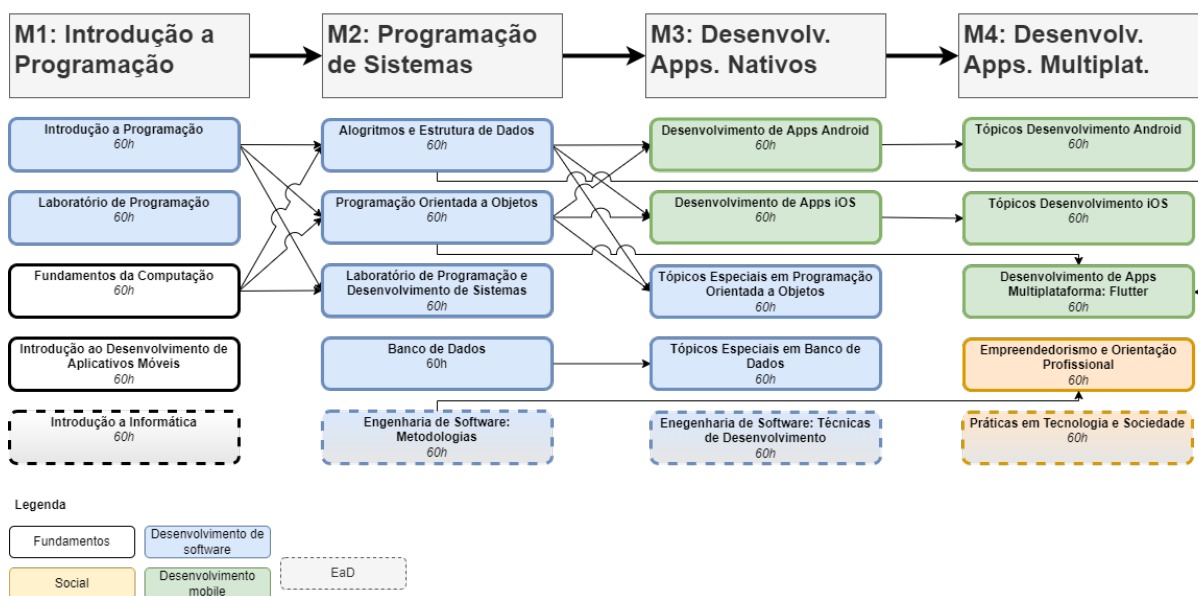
M1: Introdução a Programação

M2: Programação de Sistemas

M3: Desenvolv. Apps. Nativos

M4: Desenvolv. Apps. Multiplat.

Introdução a Programação
60h

Laboratório de Programação
60h

Fundamentos da Computação
60h

Introdução ao Desenvolvimento de Aplicativos Móveis
60h

Introdução a Informática
60h

Alogritmos e Estrutura de Dados
60h

Programação Orientada a Objetos
60h

Laboratório de Programação e Desenvolvimento de Sistemas
60h

Banco de Dados
60h

Engenharia de Software: Metodologias
60h

Desenvolvimento de Apps Android
60h

Desenvolvimento de Apps iOS
60h

Tópicos Especiais em Programação Orientada a Objetos
60h

Tópicos Especiais em Banco de Dados
60h

Enegenharia de Software: Técnicas de Desenvolvimento
60h

Tópicos Desenvolvimento Android
60h

Tópicos Desenvolvimento iOS
60h

Desenvolvimento de Apps Multiplataforma: Flutter
60h

Empreendedorismo e Orientação Profissional
60h

Práticas em Tecnologia e Sociedade
60h

Legenda

Fundamentos

Desenvolvimento de software

Social

Desenvolvimento mobile

EaD